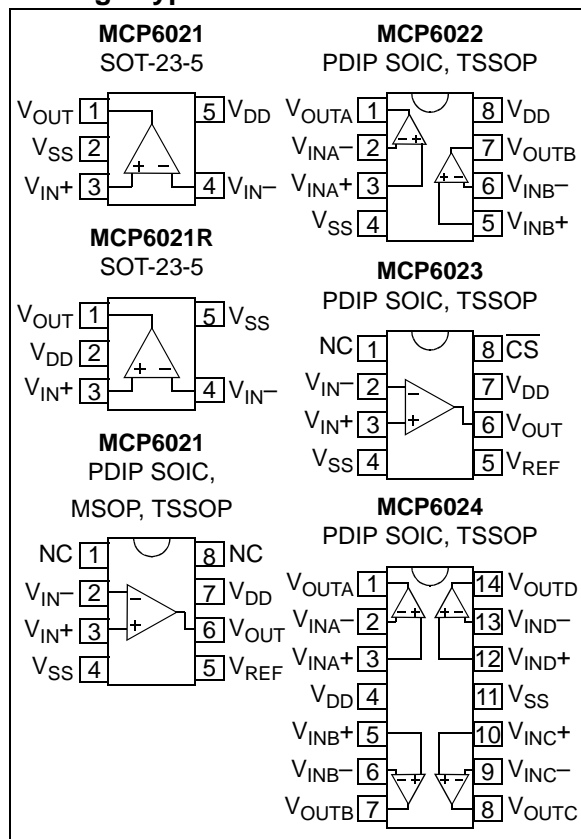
MCP6021
SOT-23-5

$V_{OUT}$ 1
$V_{SS}$ 2
$V_{IN}+$ 3
5 $V_{DD}$
4 $V_{IN}-$

MCP6021R
SOT-23-5

$V_{OUT}$ 1
$V_{DD}$ 2
$V_{IN}+$ 3
5 $V_{SS}$
4 $V_{IN}-$

MCP6021
PDIP SOIC,
MSOP, TSSOP

NC 1
$V_{IN}-$ 2
$V_{IN}+$ 3
$V_{SS}$ 4
8 NC
7 $V_{DD}$
6 $V_{OUT}$
5 $V_{REF}$

MCP6022
PDIP SOIC, TSSOP

$V_{OUTA}$ 1
$V_{INA}-$ 2
$V_{INA}+$ 3
$V_{SS}$ 4
8 $V_{DD}$
7 $V_{OUTB}$
6 $V_{INB}-$
5 $V_{INB}+$

MCP6023
PDIP SOIC, TSSOP

NC 1
$V_{IN}-$ 2
$V_{IN}+$ 3
$V_{SS}$ 4
8 $\overline{CS}$
7 $V_{DD}$
6 $V_{OUT}$
5 $V_{REF}$

MCP6024
PDIP SOIC, TSSOP

$V_{OUTA}$ 1
$V_{INA}-$ 2
$V_{INA}+$ 3
$V_{DD}$ 4
$V_{INB}+$ 5
$V_{INB}-$ 6
$V_{OUTB}$ 7
14 $V_{OUTD}$
13 $V_{IND}-$
12 $V_{IND}+$
11 $V_{SS}$
10 $V_{INC}+$
9 $V_{INC}-$
8 $V_{OUTC}$